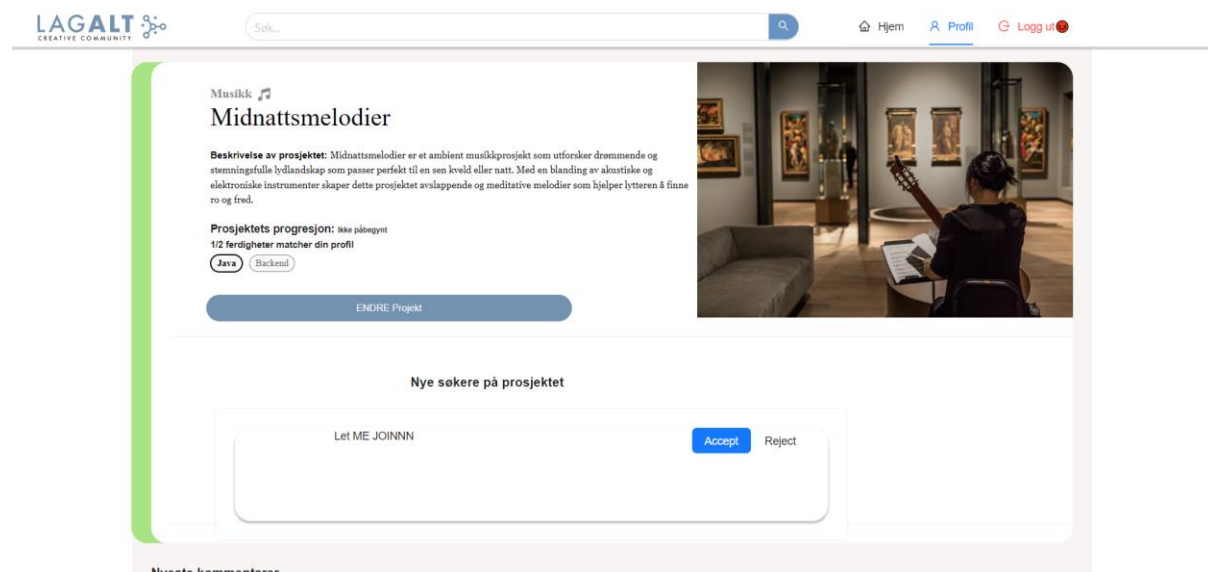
LAGALT
CREATIVE COMMUNITY

Søk...

Hjem Profil Logg ut

Musikk

Midnattsmelodier

**Beskrivelse av prosjektet:** Midnattsmelodier er et ambient musikkprosjekt som utforsker drømmende og stemningsfulle lydlandskap som passer perfekt til en sen kveld eller natt. Med en blanding av akustiske og elektroniske instrumenter skaper dette prosjektet avslappende og meditative melodier som hjelper lytteren å finne ro og fred.

Prosjektets progresjon: Ikke påbegynt
1/2 ferdigheter matcher din profil

Java Backend

ENDRE Prosjekt

Nye søkere på prosjektet

Let ME JOINNN

Accept Reject

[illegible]